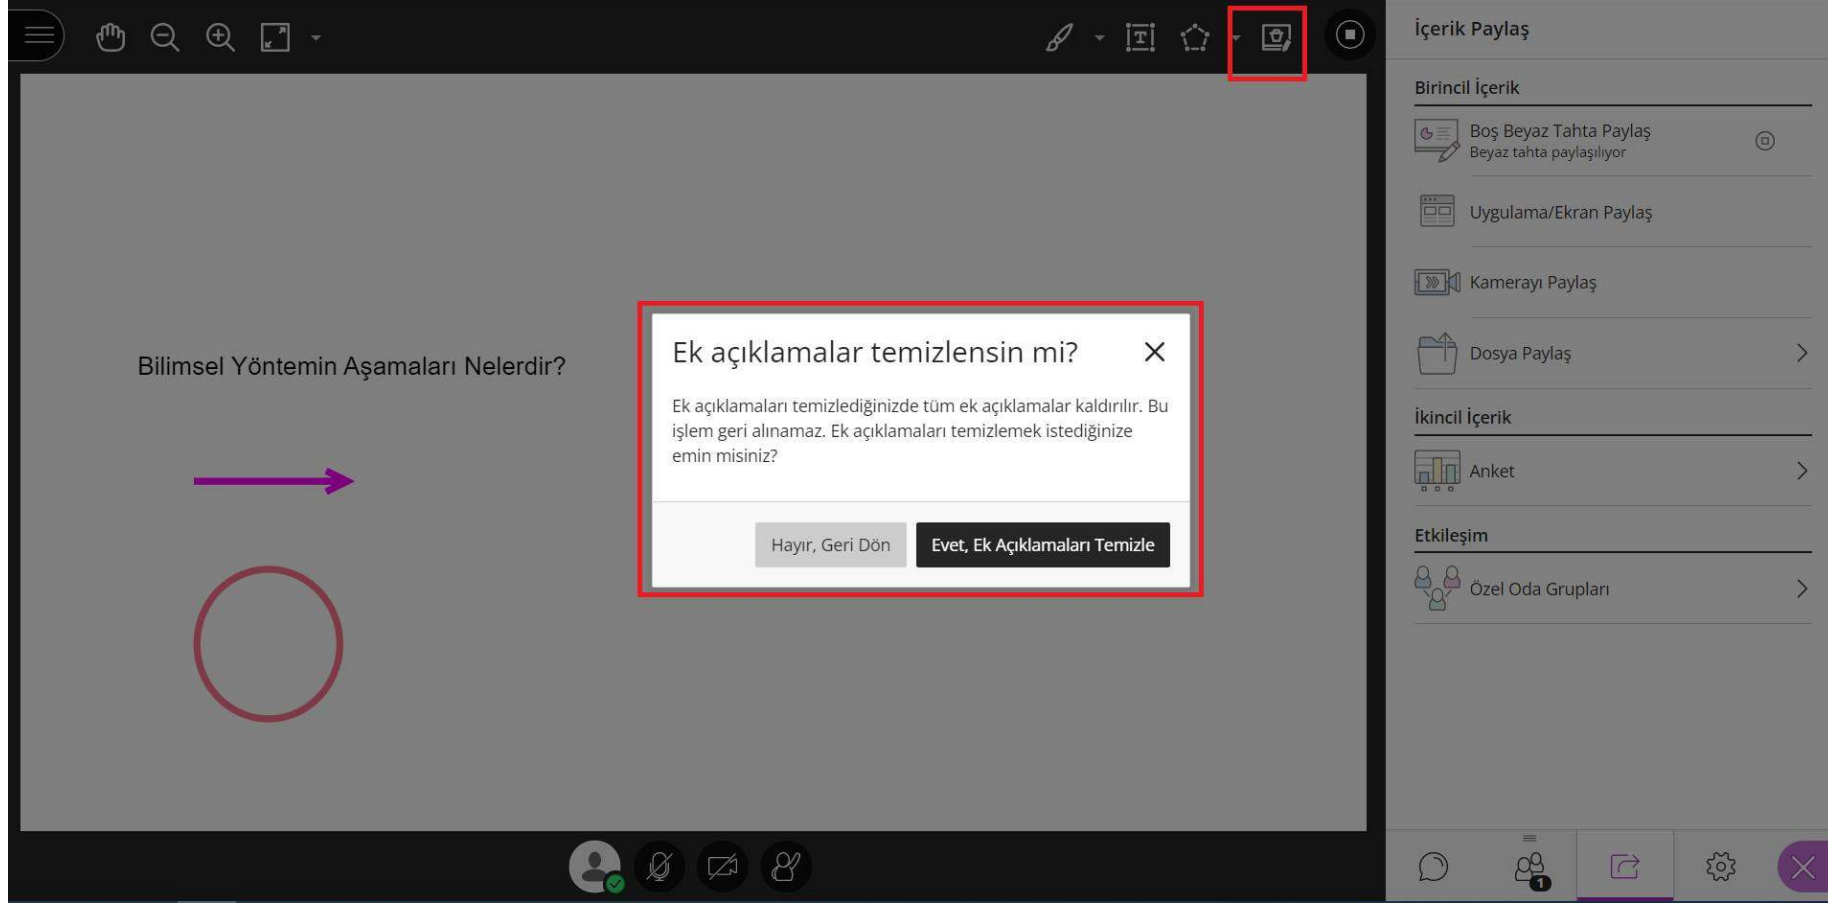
Bilimsel Yöntemin Aşamaları Nelerdir?

Ek açıklamalar temizlensin mi?

Ek açıklamaları temizlediğinizde tüm ek açıklamalar kaldırılır. Bu işlem geri alınamaz. Ek açıklamaları temizlemek istediğinize emin misiniz?

Hayır, Geri Dön

Evet, Ek Açıklamaları Temizle

İçerik Paylaş

Birincil İçerik

Boş Beyaz Tahta Paylaş
Beyaz tahta paylaşılıyor

Uygulama/Ekran Paylaş

Kamerayı Paylaş

Dosya Paylaş

İkincil İçerik

Anket

Etkileşim

Özel Oda Grupları

1